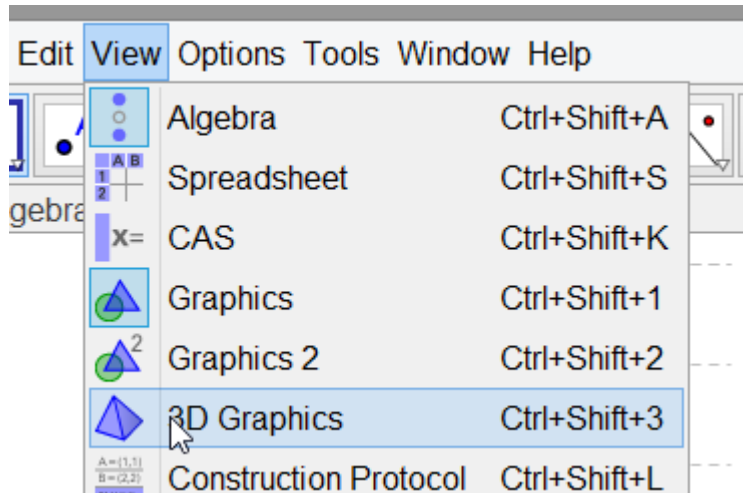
Edit View Options Tools Window Help

gebra

A B
1
2

x=

2

A=(1,1)
B=(2,2)

Algebra Ctrl+Shift+A
Spreadsheet Ctrl+Shift+S
CAS Ctrl+Shift+K
Graphics Ctrl+Shift+1
Graphics 2 Ctrl+Shift+2
3D Graphics Ctrl+Shift+3
Construction Protocol Ctrl+Shift+L